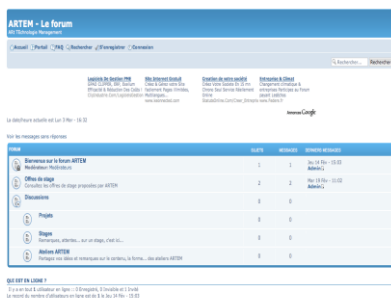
ARTEM - Le forum
Art Technologie Management

Accueil | Portail | FAQ | Rechercher | S'enregistrer | Connexion

Rechercher... Rechercher

Logiciels de Gestion PME
Site Internet Gratuit
Création de votre société
Entreprise & Client

Annonces Google

La date/heure actuelle est Lun 3 Mar - 16:32

Voir les messages sans réponses

| FORUM | SUJETS | MESSAGES | DERNIERS MESSAGES |
|---|---|---|---|
| Bienvenue sur le forum ARTEM | 1 | 1 | Jeu 14 Fév - 15:03 Admin |
| Offres de stage Consultez les offres de stage proposées par ARTEM | 2 | 2 | Mer 13 Fév - 11:02 Admin |
| Discussions | 0 | 0 | Pas de messages |
| Projets | 0 | 0 | Pas de messages |
| Stages | 0 | 0 | Pas de messages |
| Atelier ARTEM | 0 | 0 | Pas de messages |

QUI EST EN LIGNE ?
Il y a en tout 1 utilisateur en ligne :: 0 Enregistré, 0 Invisible et 1 Invité
Le record du nombre d'utilisateurs en ligne est de 3 le Jeu 14 Fév - 15:03